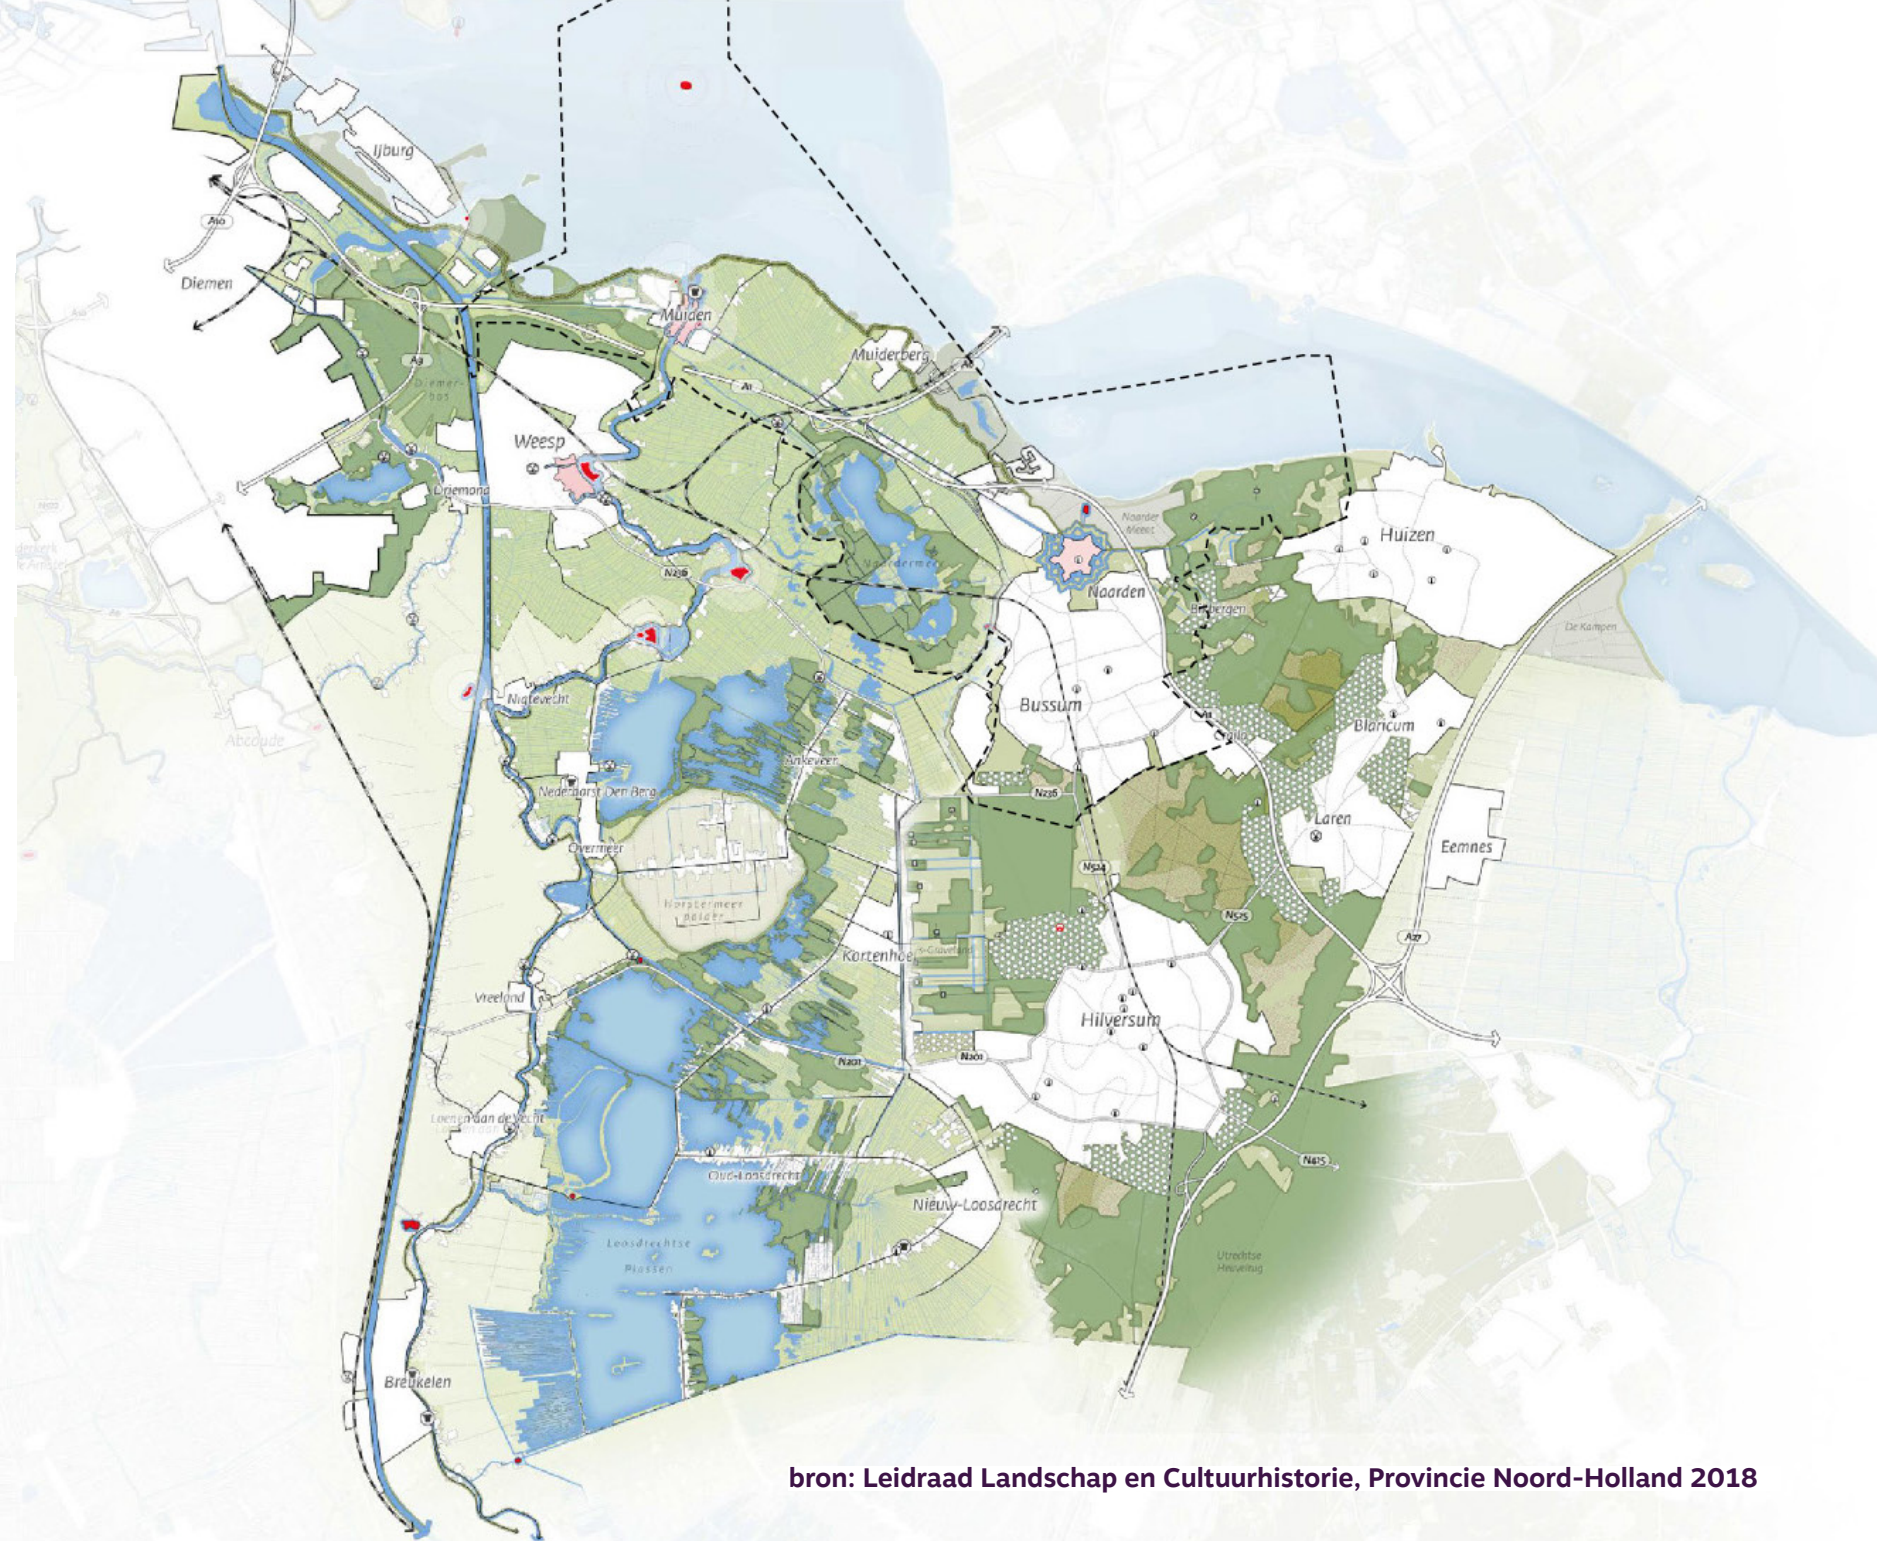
IJburg

A10

Diemen

Muiden

Muiderberg

A1

A9

Diemerbos

Weesp

Driemond

Noarder Meent

Naarden

Huizen

N236

Naardermeer

Bussum

Bussum

Blaricum

De Kampen

Nigtevecht

Abcoude

Ankeveen

Nederhorst Den Berg

N236

Laren

Overmeer

Eemnes

Horstermeer polder

N524

N525

Kortenhoef

's-Graveland

A27

Vreeland

Hilversum

N201

N201

Loenen aan de Vecht

Oud-Loosdrecht

N415

Nieuw-Loosdrecht

Loosdrechtse Plassen

Utrechtse Heuvelrug

Breukelen

bron: Leidraad Landschap en Cultuurhistorie, Provincie Noord-Holland 2018